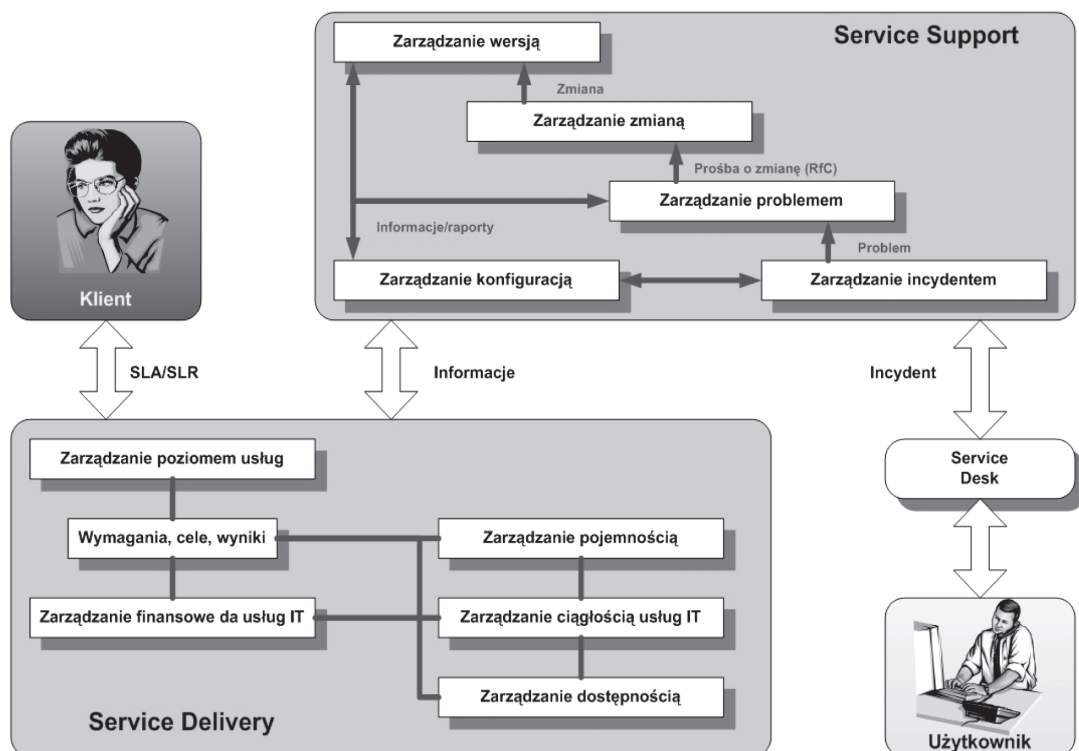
Service Support

Zarządzanie wersją

Zmiana

Zarządzanie zmianą

Prośba o zmianę (RfC)

Zarządzanie problemem

Informacje/raporty

Problem

Zarządzanie konfiguracją

Zarządzanie incydentem

Klient

SLA/SLR

Informacje

Incydent

Zarządzanie poziomem usług

Service Desk

Wymagania, cele, wyniki

Zarządzanie pojemnością

Zarządzanie finansowe da usług IT

Zarządzanie ciągłością usług IT

Zarządzanie dostępnością

Service Delivery

Użytkownik